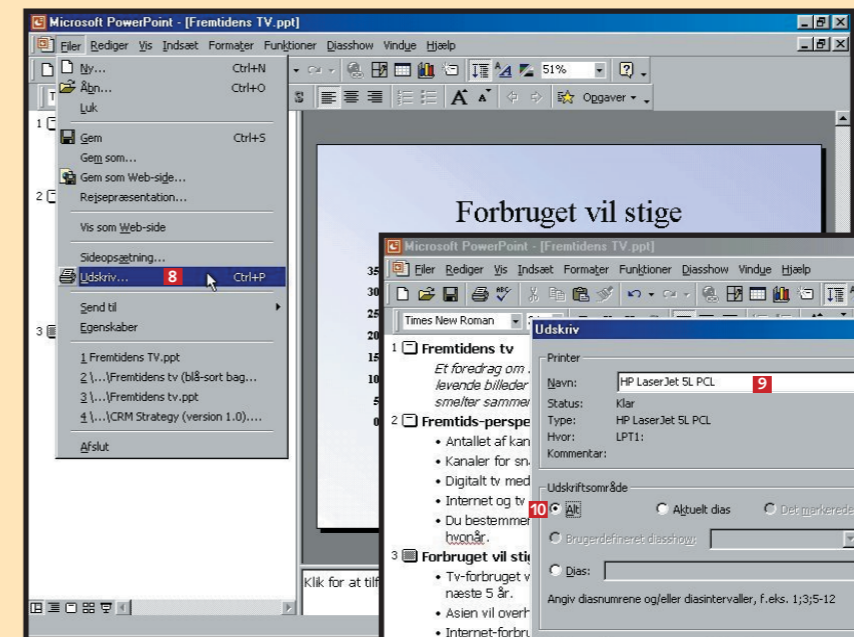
Microsoft PowerPoint - [Fremtidens TV.ppt]

Filer Rediger Vis Indsæt Formater Funktioner Diasshow Vindue Hjælp

Ny... Ctrl+N
Åbn... Ctrl+O
Luk
Gem Ctrl+S
Gem som...
Gem som Web-side...
Rejsepræsentation...
Vis som Web-side
Sideopsætning...
Udskriv... 8 Ctrl+P
Send til
Egenskaber
1 Fremtidens TV.ppt
2 \...\Fremtidens tv (blå-sort bag...
3 \...\Fremtidens tv.ppt
4 \...\CRM Strategy (version 1.0)....
Afslut

51%
Opgaver

Forbruget vil stige

Klik for at tilf

Microsoft PowerPoint - [Fremtidens TV.ppt]

Filer Rediger Vis Indsæt Formater Funktioner Diasshow Vindue Hjælp

Times New Roman

1 Fremtidens tv
Et foredrag om ...
levende billeder
smelter sammen
2 Fremtids-perspe
• Antallet af kan
• Kanaler for sn
• Digitalt tv med
• Internet og tv
• Du bestemmer
hvornår.
3 Forbruget vil stig
• Tv-forbruget v
næste 5 år.
• Asien vil overh
• Internet-forbru

35
30
25
20
15
10
5
0

Udskriv
Printer
Navn: HP LaserJet 5L PCL 9
Status: Klar
Type: HP LaserJet 5L PCL
Hvor: LPT1:
Kommentar:
Udskriftsområde
10 Alt
Aktuelt dias
Det markerede
Brugerdefineret diasshow:
Dias:
Angiv diasnumrene og/eller diasintervaller, f.eks. 1;3;5-12